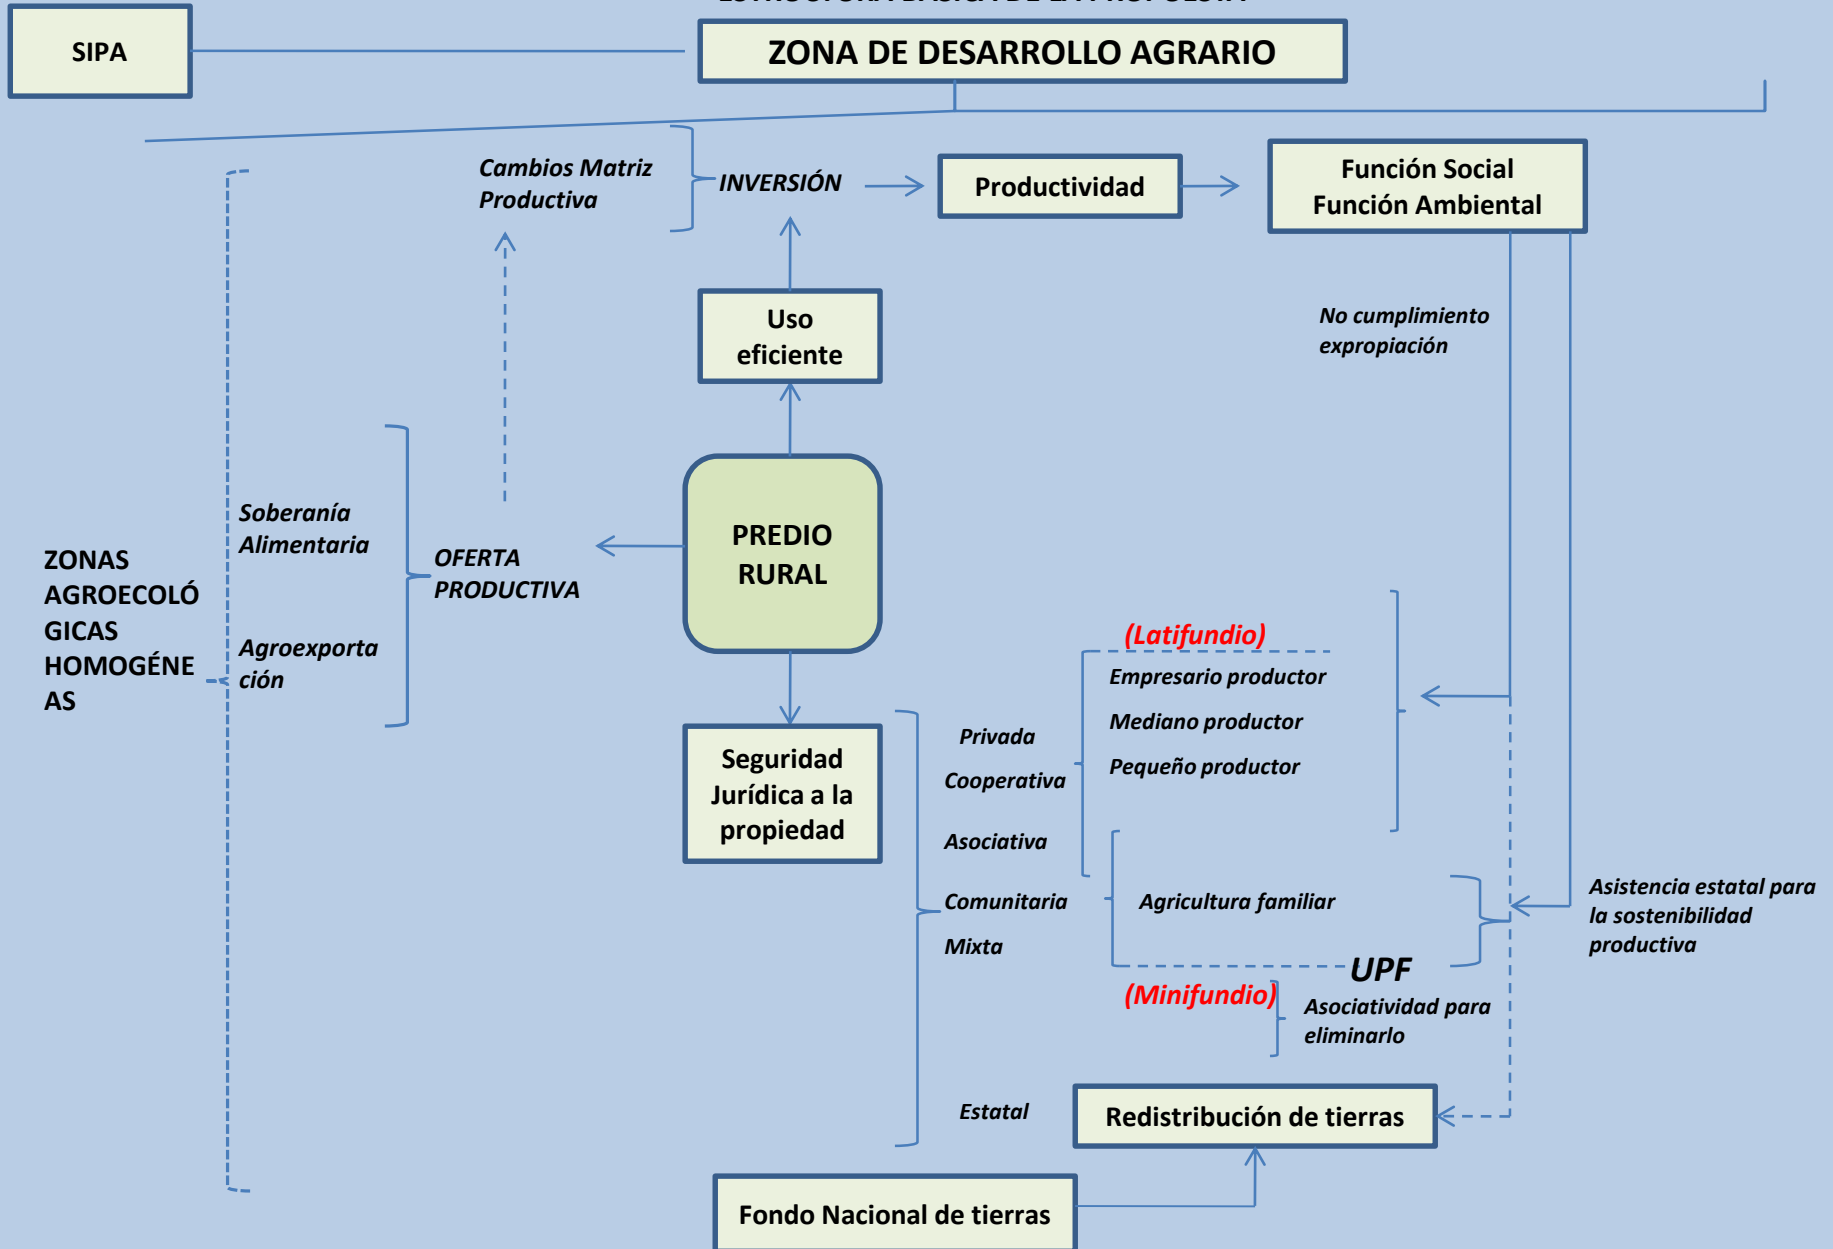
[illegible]

SIPA

ZONA DE DESARROLLO AGRARIO

Cambios Matriz Productiva

INVERSIÓN

Productividad

Función Social
Función Ambiental

Uso eficiente

No cumplimiento expropiación

ZONAS AGROECOLÓGICAS HOMOGÉNEAS

Soberanía Alimentaria

Agroexportación

OFERTA PRODUCTIVA

PREDIO RURAL

(Latifundio)

Empresario productor

Mediano productor

Pequeño productor

Seguridad Jurídica a la propiedad

Privada

Cooperativa

Asociativa

Comunitaria

Mixta

Agricultura familiar

UPF

Asistencia estatal para la sostenibilidad productiva

(Minifundio)

Asociatividad para eliminarlo

Estatal

Redistribución de tierras

Fondo Nacional de tierras